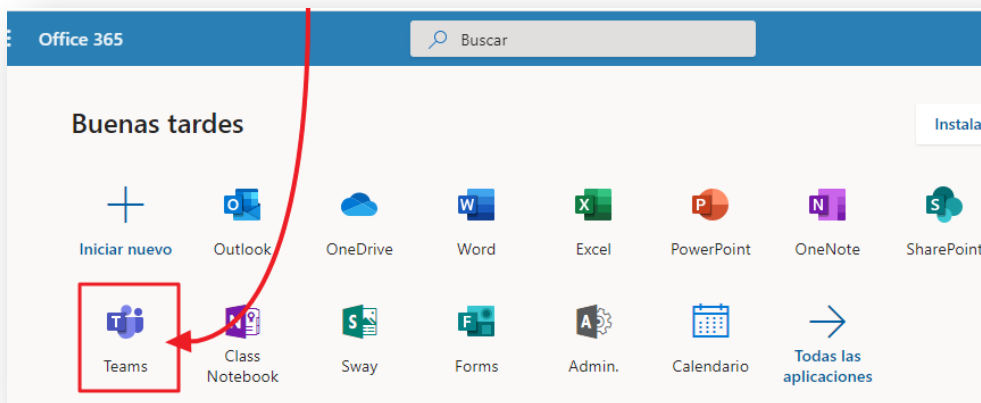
Office 365

Buscar

Buenas tardes

Instala

Iniciar nuevo

Outlook

OneDrive

Word

Excel

PowerPoint

OneNote

SharePoint

Teams

Class Notebook

Sway

Forms

Admin.

Calendario

Todas las aplicaciones